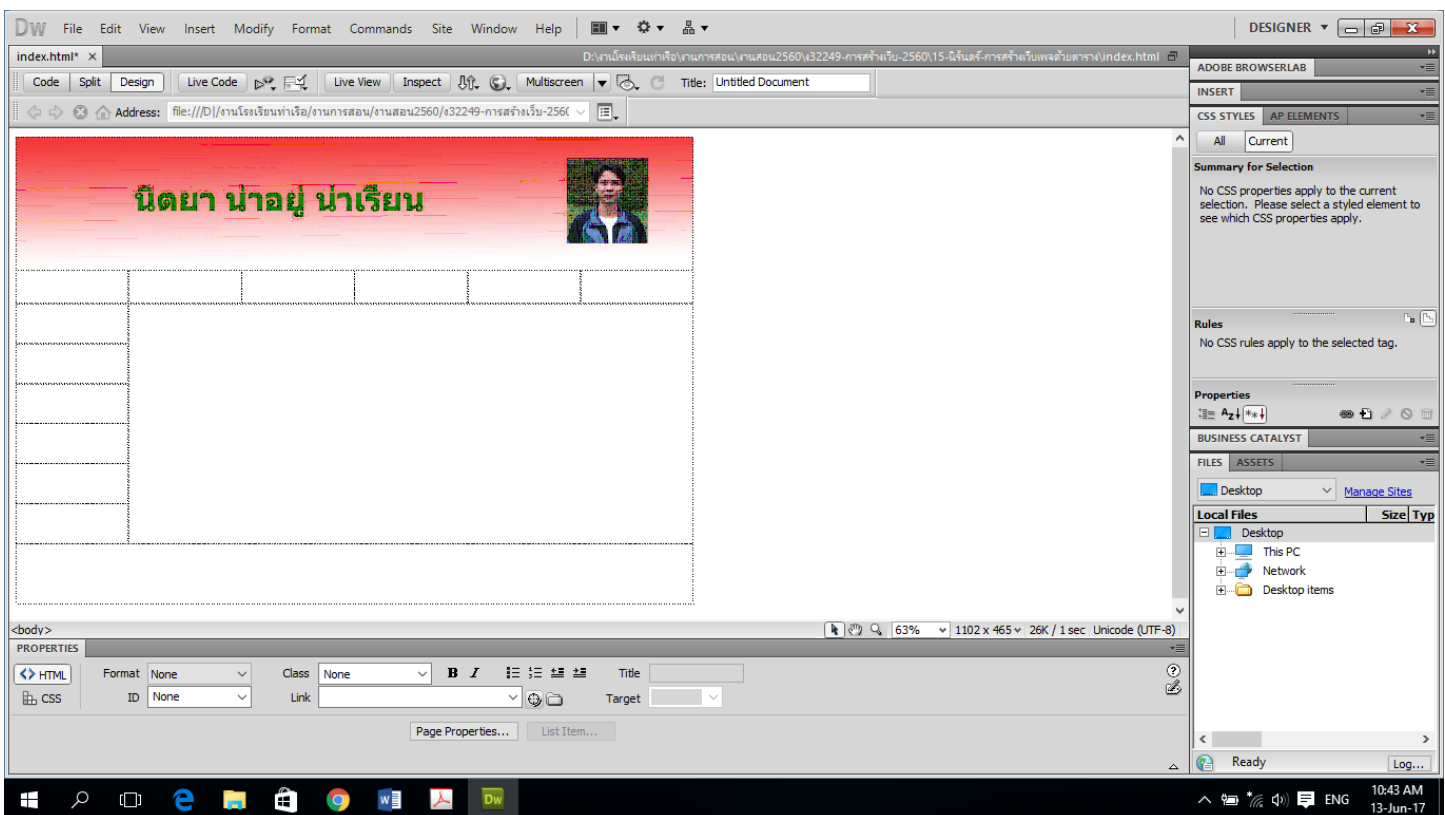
Dw File Edit View Insert Modify Format Commands Site Window Help

DESIGNER

index.html* ×

D:\งานโรงเรียนท่าเรือ\งานการสอน\งานสอน2560\ง32249-การสร้างเว็บ-2560\15-นิรันดร์-การสร้างเว็บเพจด้วยตาราง\index.html

Code Split Design Live Code Live View Inspect Multiscreen Title: Untitled Document

Address: file:///D|/งานโรงเรียนท่าเรือ/งานการสอน/งานสอน2560/ง32249-การสร้างเว็บ-2560

นิตยา น่าอยู่ น่าเรียน

<body> 63% 1102 x 465 26K / 1 sec Unicode (UTF-8)

PROPERTIES

HTML Format None Class None B I Title

CSS ID None Link Target

Page Properties... List Item...

ADOBE BROWSERLAB

INSERT

CSS STYLES AP ELEMENTS

All Current

Summary for Selection

No CSS properties apply to the current selection. Please select a styled element to see which CSS properties apply.

Rules

No CSS rules apply to the selected tag.

Properties

BUSINESS CATALYST

FILES ASSETS

Desktop Manage Sites

| Local Files | Size | Typ |
|---|---|---|
| Desktop | | |
| This PC | | |
| Network | | |
| Desktop items | | |

Ready Log...

ENG 10:43 AM 13-Jun-17